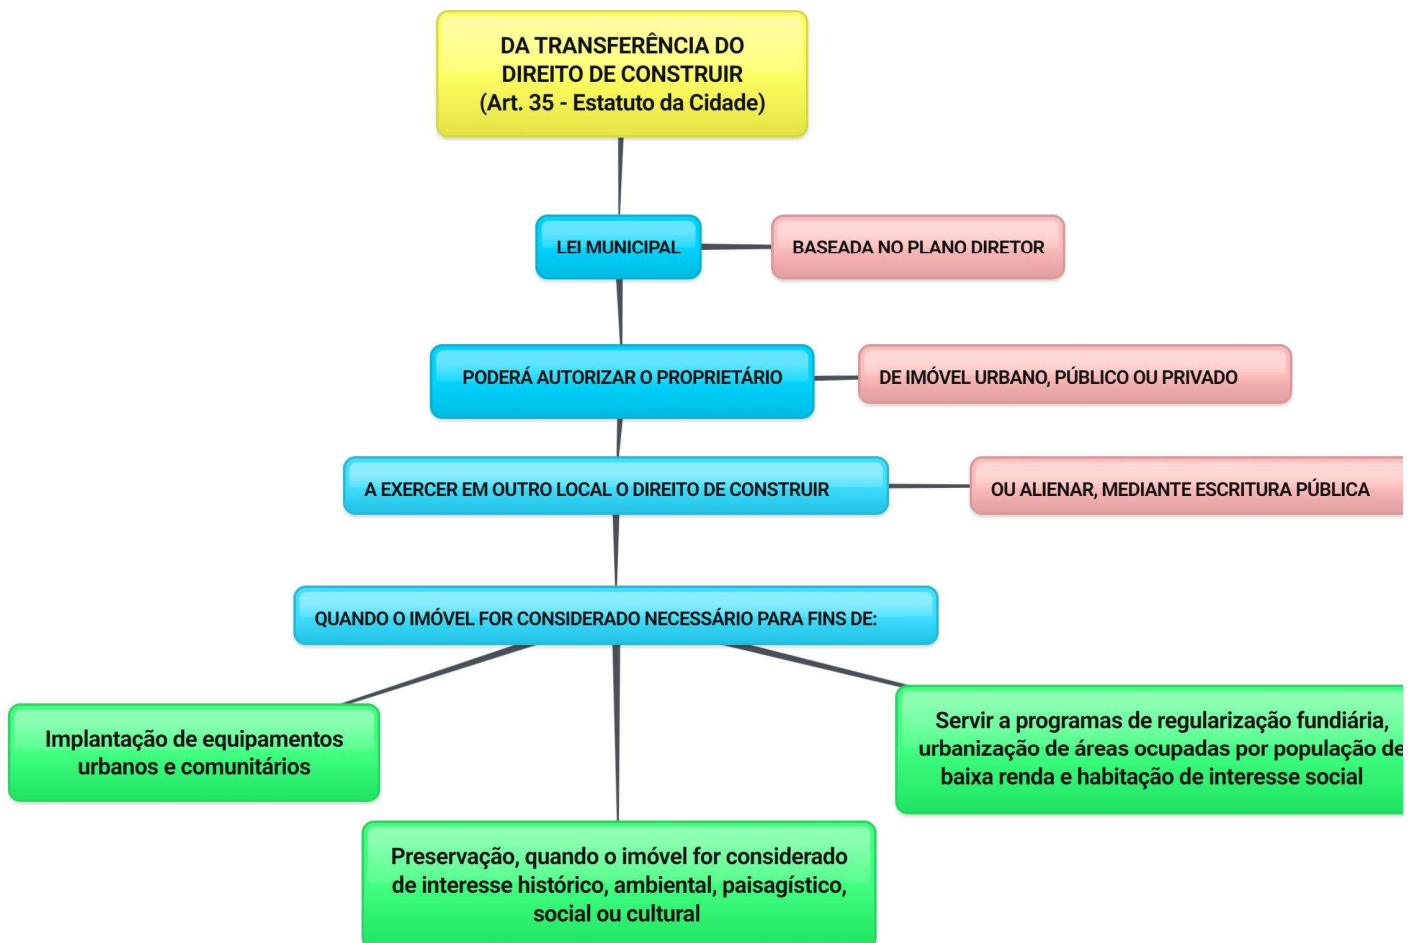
DA TRANSFERÊNCIA DO DIREITO DE CONSTRUIR
(Art. 35 - Estatuto da Cidade)

LEI MUNICIPAL

BASEADA NO PLANO DIRETOR

PODERÁ AUTORIZAR O PROPRIETÁRIO

DE IMÓVEL URBANO, PÚBLICO OU PRIVADO

A EXERCER EM OUTRO LOCAL O DIREITO DE CONSTRUIR

OU ALIENAR, MEDIANTE ESCRITURA PÚBLICA

QUANDO O IMÓVEL FOR CONSIDERADO NECESSÁRIO PARA FINS DE:

Implantação de equipamentos urbanos e comunitários

Servir a programas de regularização fundiária, urbanização de áreas ocupadas por população de baixa renda e habitação de interesse social

Preservação, quando o imóvel for considerado de interesse histórico, ambiental, paisagístico, social ou cultural